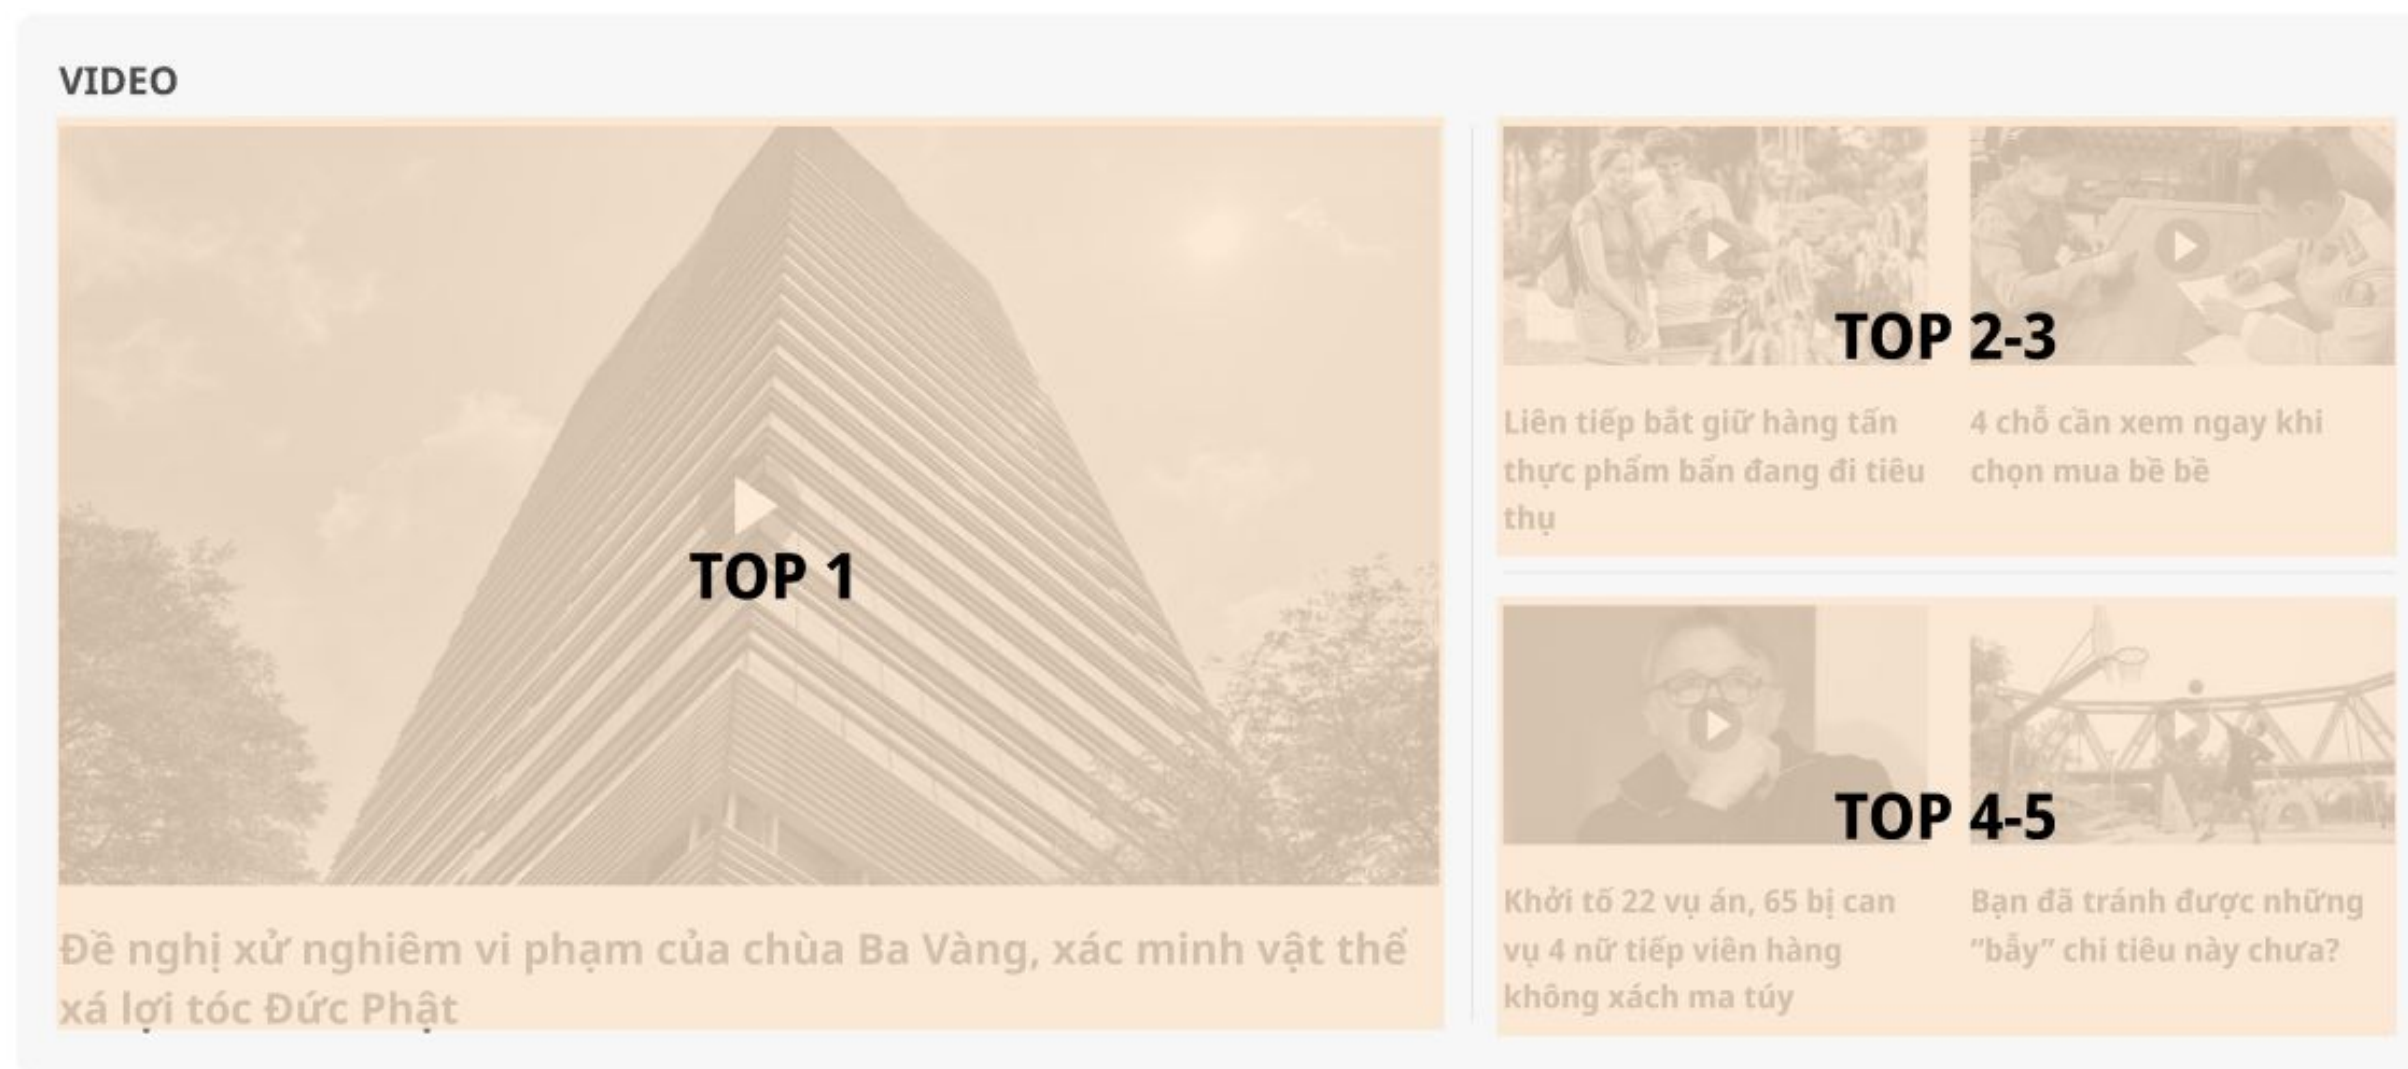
VIDEO

TOP 1

Đề nghị xử nghiêm vi phạm của chùa Ba Vàng, xác minh vật thể xá lợi tóc Đức Phật

TOP 2-3

Liên tiếp bắt giữ hàng tấn thực phẩm bẩn đang đi tiêu thụ

4 chỗ cần xem ngay khi chọn mua bề bề

TOP 4-5

Khởi tố 22 vụ án, 65 bị can vụ 4 nữ tiếp viên hàng không xách ma túy

Bạn đã tránh được những "bẫy" chi tiêu này chưa?